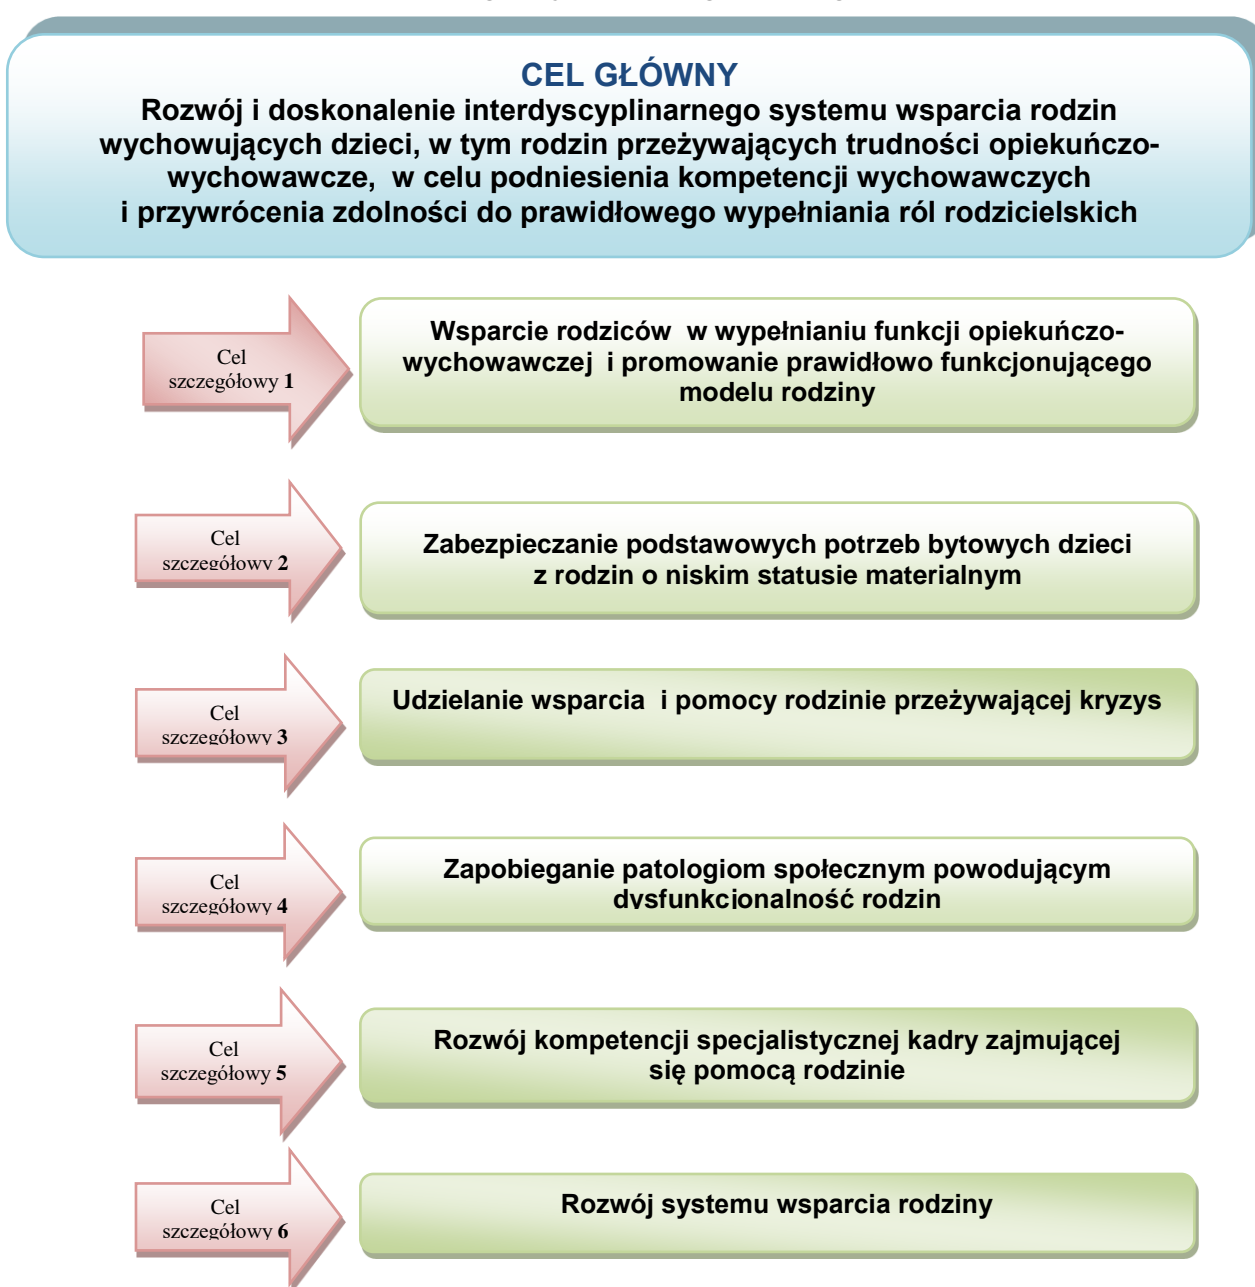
CEL GŁÓWNY
Rozwój i doskonalenie interdyscyplinarnego systemu wsparcia rodzin wychowujących dzieci, w tym rodzin przeżywających trudności opiekuńczo-wychowawcze, w celu podniesienia kompetencji wychowawczych i przywrócenia zdolności do prawidłowego wypełniania ról rodzicielskich

Cel szczegółowy 1

Wsparcie rodziców w wypełnianiu funkcji opiekuńczo-wychowawczej i promowanie prawidłowo funkcjonującego modelu rodziny

Cel szczegółowy 2

Zabezpieczanie podstawowych potrzeb bytowych dzieci z rodzin o niskim statusie materialnym

Cel szczegółowy 3

Udzielanie wsparcia i pomocy rodzinie przeżywającej kryzys

Cel szczegółowy 4

Zapobieganie patologiom społecznym powodującym dysfunkcjonalność rodzin

Cel szczegółowy 5

Rozwój kompetencji specjalistycznej kadry zajmującej się pomocą rodzinie

Cel szczegółowy 6

Rozwój systemu wsparcia rodziny